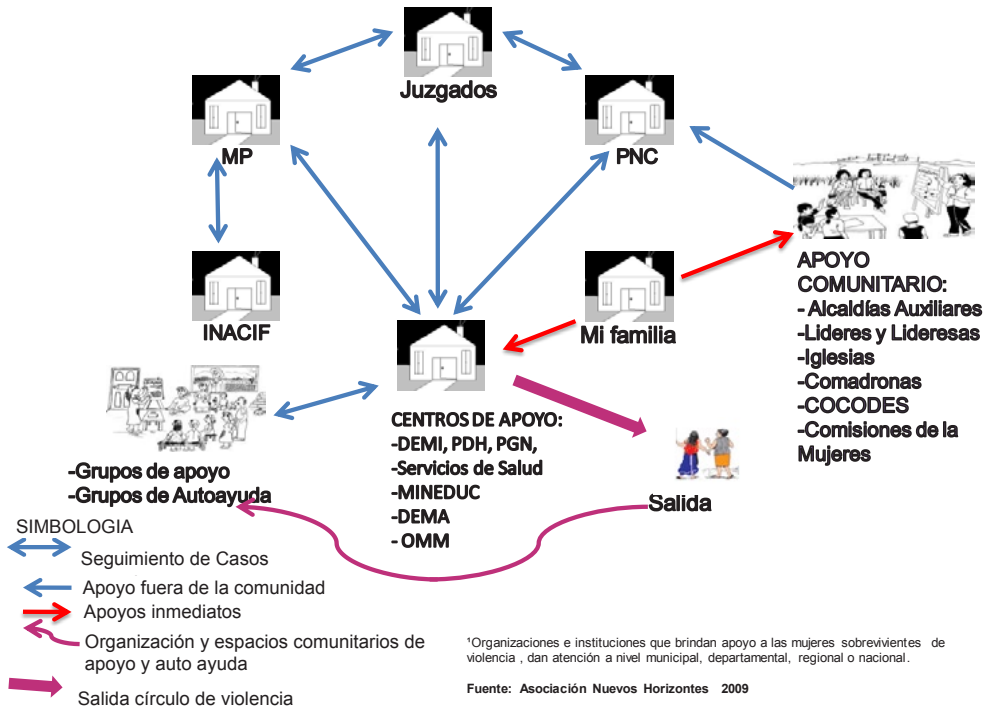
Juzgados

MP

PNC

INACIF

Mi familia

APOYO COMUNITARIO:
- Alcaldías Auxiliares
-Lideres y Lideresas
-Iglesias
-Comadronas
-COCODES
-Comisiones de la Mujeres

CENTROS DE APOYO:
-DEMI, PDH, PGN,
-Servicios de Salud
-MINEDUC
-DEMA
- OMM

-Grupos de apoyo
-Grupos de Autoayuda

Salida

SIMBOLOGIA
Seguimiento de Casos
Apoyo fuera de la comunidad
Apoyos inmediatos
Organización y espacios comunitarios de apoyo y auto ayuda
Salida círculo de violencia

¹Organizaciones e instituciones que brindan apoyo a las mujeres sobrevivientes de violencia , dan atención a nivel municipal, departamental, regional o nacional.

Fuente: Asociación Nuevos Horizontes 2009